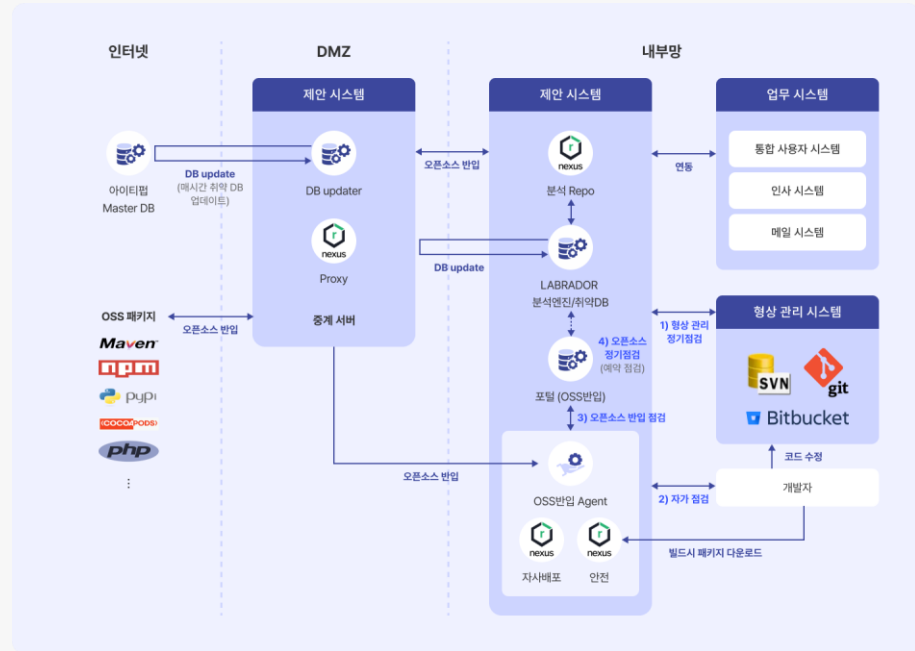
인터넷

DMZ

내부망

제안 시스템

업무 시스템

아이티렙 Master DB

DB update (매시간 취약 DB 업데이트)

DB updater

오픈소스 반입

nexus 분석 Repo

연동

통합 사용자 시스템

인사 시스템

메일 시스템

nexus Proxy

DB update

LABRADOR 분석엔진/취약DB

OSS 패키지

오픈소스 반입

중계 서버

형상 관리 시스템

Maven

npm

pypi

COCOAPODS

php

⋮

1) 형상 관리 정기점검

4) 오픈소스 정기점검 (예약 점검)

포털 (OSS반입)

SVN

git

Bitbucket

3) 오픈소스 반입 점검

코드 수정

오픈소스 반입

OSS반입 Agent

2) 자가 점검

개발자

nexus 자사배포

nexus 안전

빌드시 패키지 다운로드